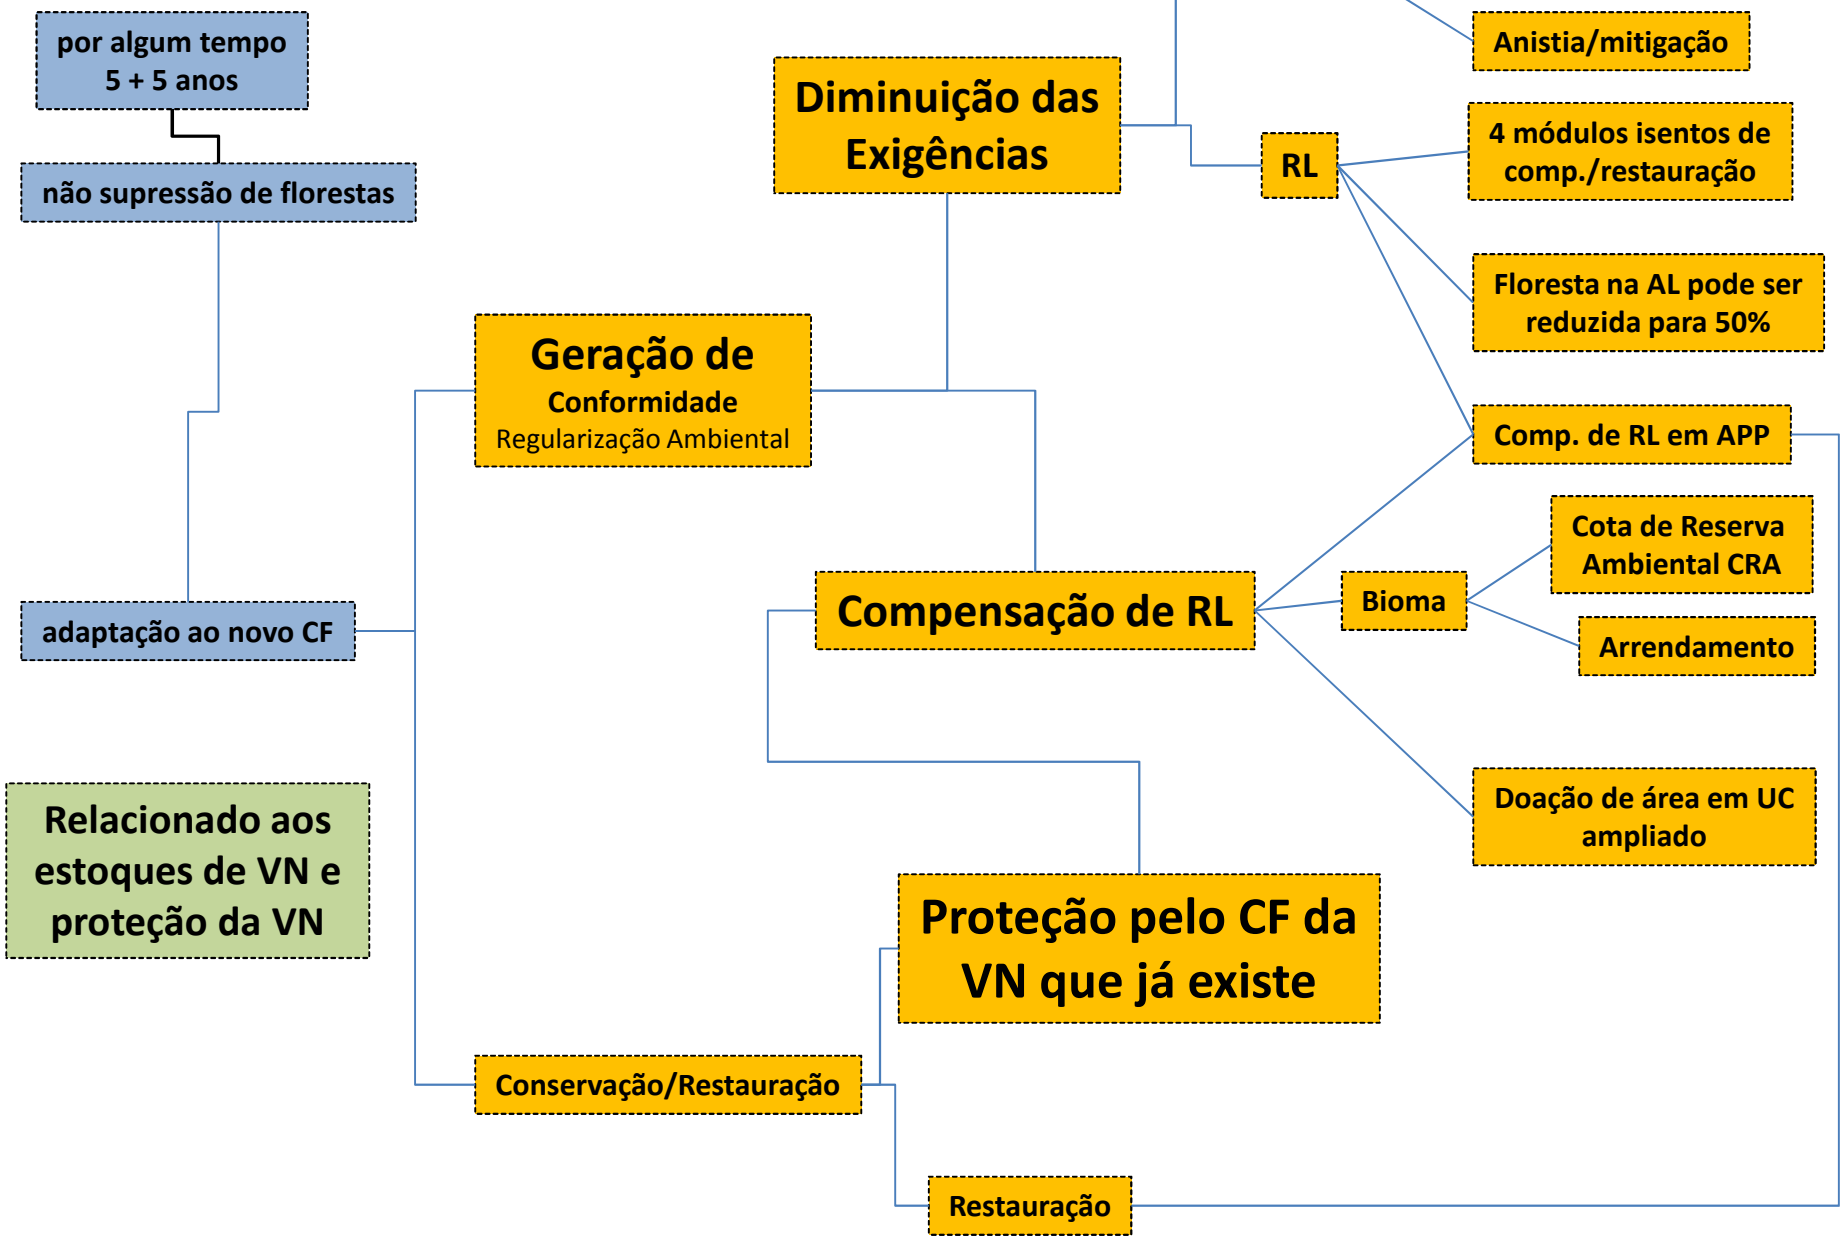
por algum tempo
5 + 5 anos

não supressão de florestas

Diminuição das Exigências

Anistia/mitigação

RL

4 módulos isentos de comp./restauração

Floresta na AL pode ser reduzida para 50%

Geração de Conformidade
Regularização Ambiental

Comp. de RL em APP

Cota de Reserva Ambiental CRA

adaptação ao novo CF

Compensação de RL

Bioma

Arrendamento

Doação de área em UC ampliado

Relacionado aos estoques de VN e proteção da VN

Proteção pelo CF da VN que já existe

Conservação/Restauração

Restauração